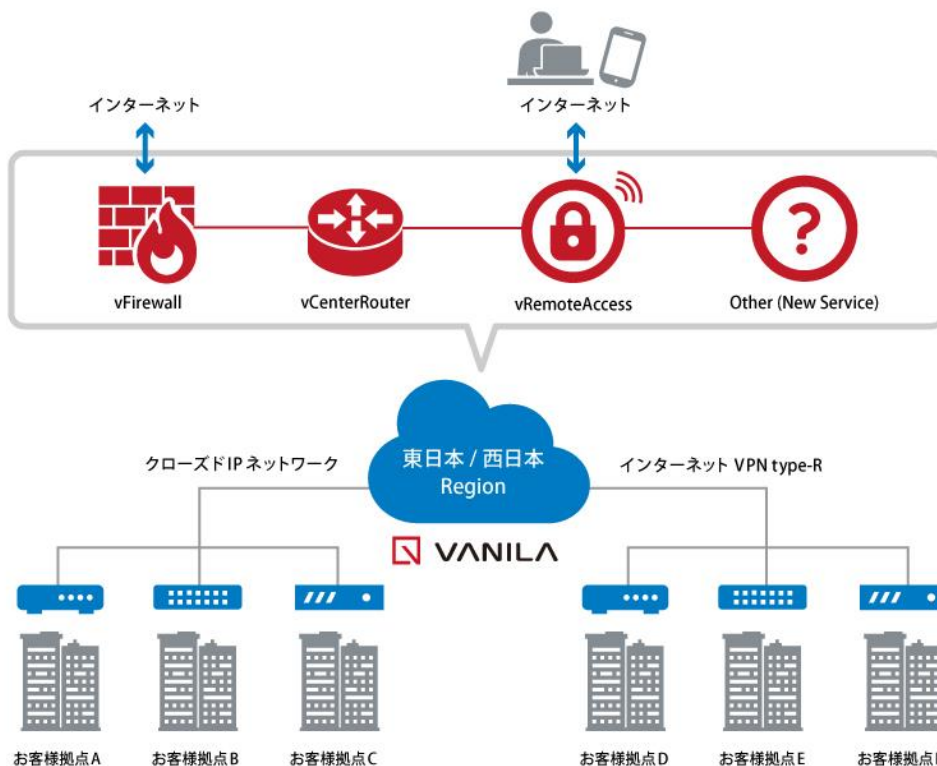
インターネット

インターネット

vFirewall

vCenterRouter

vRemoteAccess

Other (New Service)

クローズドIPネットワーク

東日本 / 西日本
Region

インターネット VPN type-R

VANILA

お客様拠点A

お客様拠点B

お客様拠点C

お客様拠点D

お客様拠点E

お客様拠点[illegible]